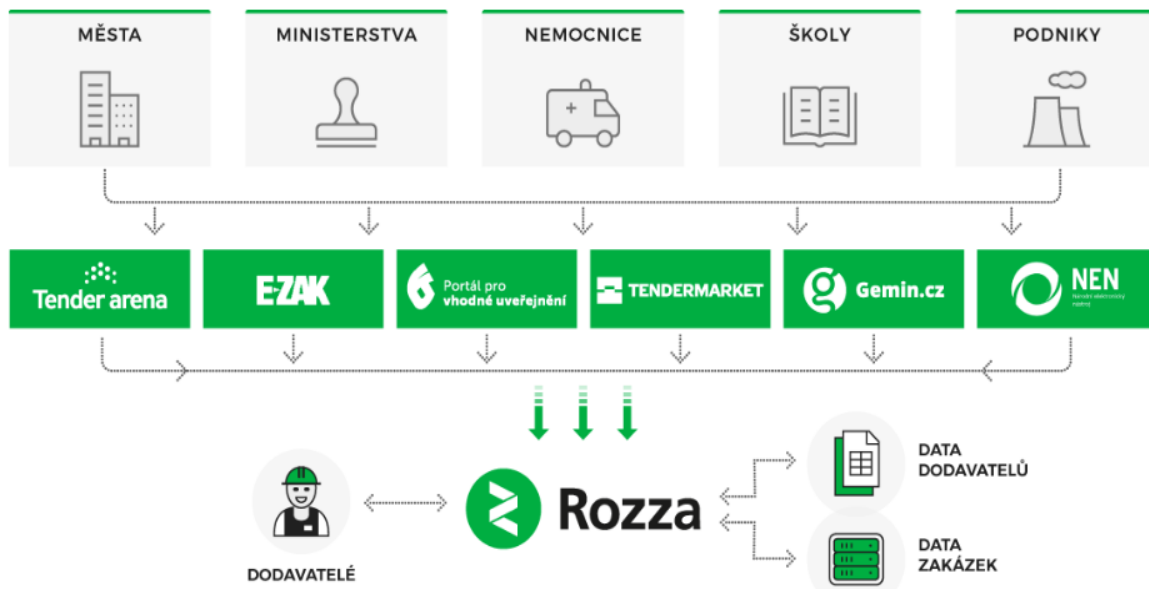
MĚSTA

MINISTERSTVA

NEMOCNICE

ŠKOLY

PODNIKY

Tender arena

E-ZAK

Portál pro vhodné uveřejnění

TENDERMARKET

Gemin.cz

NEN Národní elektronický nástroj

Rozza

DODAVATELÉ

DATA DODAVATELŮ

DATA ZAKÁZEK